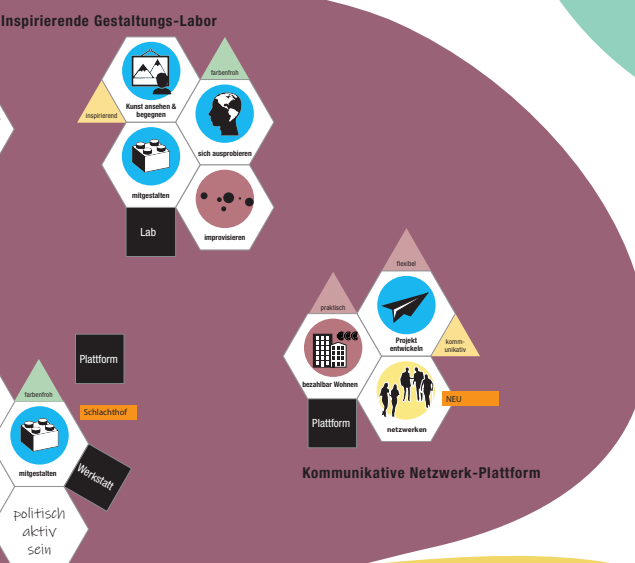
Inspirierende Gestaltungs-Labor

farbenfroh

inspirierend

Kunst ansehen & begegnen

sich ausprobieren

mitgestalten

improvisieren

Lab

flexibel

praktisch

Projekt entwickeln

kommunikativ

bezahlbar Wohnen

netzwerken

NEU

Plattform

Kommunikative Netzwerk-Plattform

Plattform

farbenfroh

Schlachthof

mitgestalten

Werkstatt

politisch aktiv sein